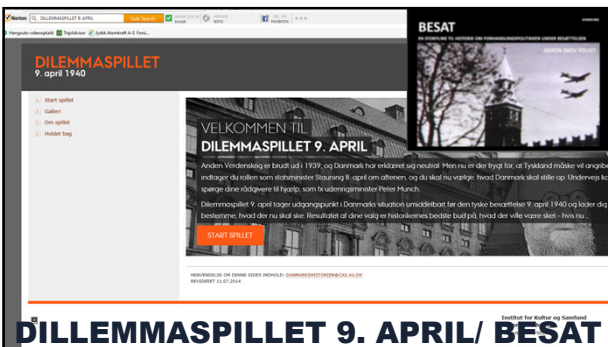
Norton DILLEMASPILLET 9. APRIL Safe Search

Mangoulo videospillet TripAdvisor Lybk Alomkraft A-S Forsi...

DILEMMASPILLET
9. april 1940

Start spillet
Galleri
Om spillet
Holdet bag

VELKOMMEN TIL
DILEMMASPILLET 9. APRIL

Anden Verdenskrig er brudt ud i 1939, og Danmark har erklæret sig neutral. Men nu er der frygt for, at Tyskland måske vil angribe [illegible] indtager du rollen som statsminister Stauning 9. april om aftenen, og du skal nu vælge, hvad Danmark skal stille op. Undervejs kan du spørge dine rådgivere til hjælp, som fx udenrigsminister Peter Munch.

Dilemmaspillet 9. april tager udgangspunkt i Danmarks situation umiddelbart før den tyske besættelse 9. april 1940 og lader dig bestemme, hvad der nu skal ske. Resultatet af dine valg er historikernes bedste bud på, hvad der ville være sket - hvis nu ...

START SPILLET

HENVENDELSE OM DENNE SIDES INDHOLD: DANMARKSHISTORIEN@CAS.AU.DK
REVIDERET 11.07.2014

Institut for Kultur og Samfund

BESAT
EN STORYLINE TIL HISTORIE OM FORHANDLINGSPOLITIKKEN UNDER BESÆTTELSEN
SIMON SKOV FOUGT

DILLEMMASPILLET 9. APRIL/ BESAT